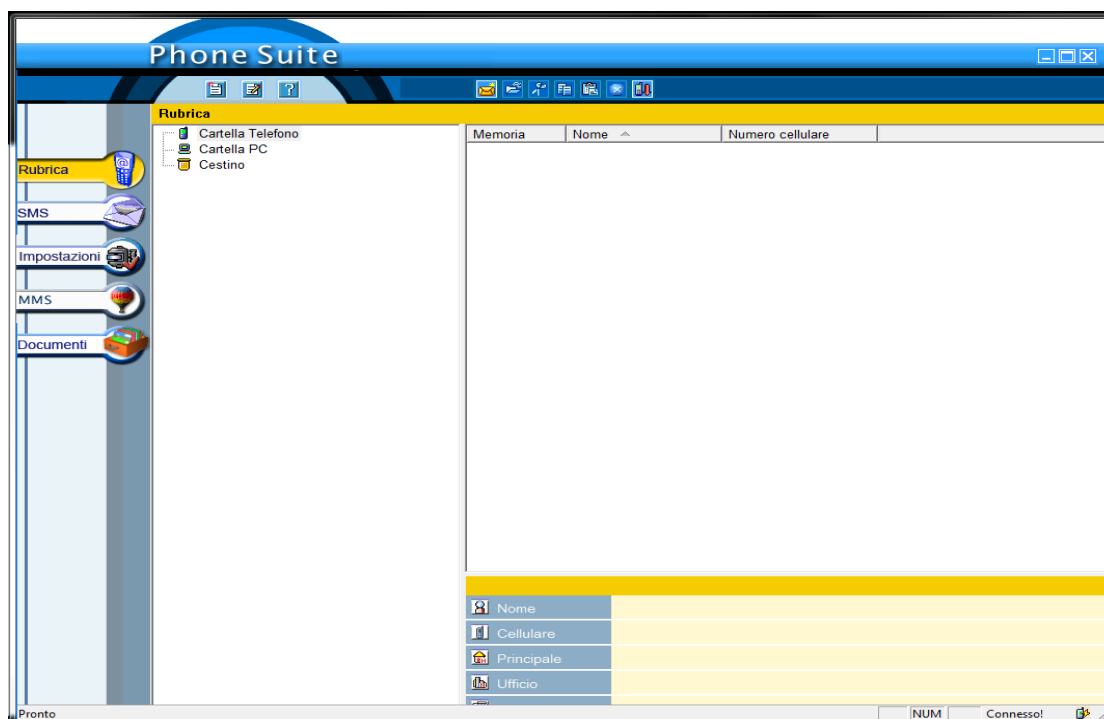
Phone Suite

Rubrica

Rubrica
SMS
Impostazioni
MMS
Documenti

Cartella Telefono
Cartella PC
Cestino

| Memoria | Nome | Numero cellulare |
|---|---|---|

Nome
Cellulare
Principale
Ufficio

Pronto
NUM
Connesso!